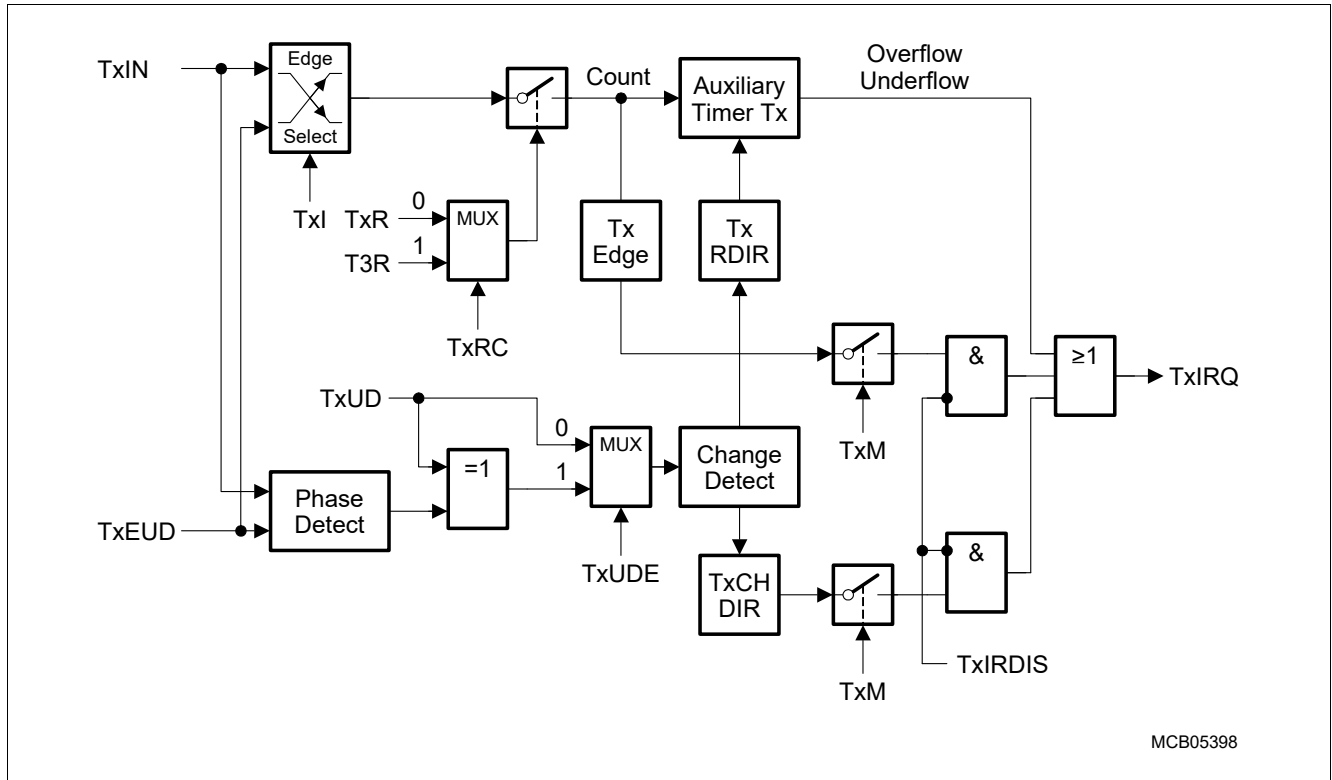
TxIN
Edge
Select
TxI
Count
Auxiliary Timer Tx
Overflow
Underflow
TxR
0
T3R
1
MUX
TxRC
Tx Edge
Tx RDIR
TxM
&
≥1
TxIRQ
TxUD
0
1
=1
MUX
Change Detect
Phase Detect
TxEUD
TxUDE
TxCH DIR
TxM
&
TxIRDIS
MCB05398